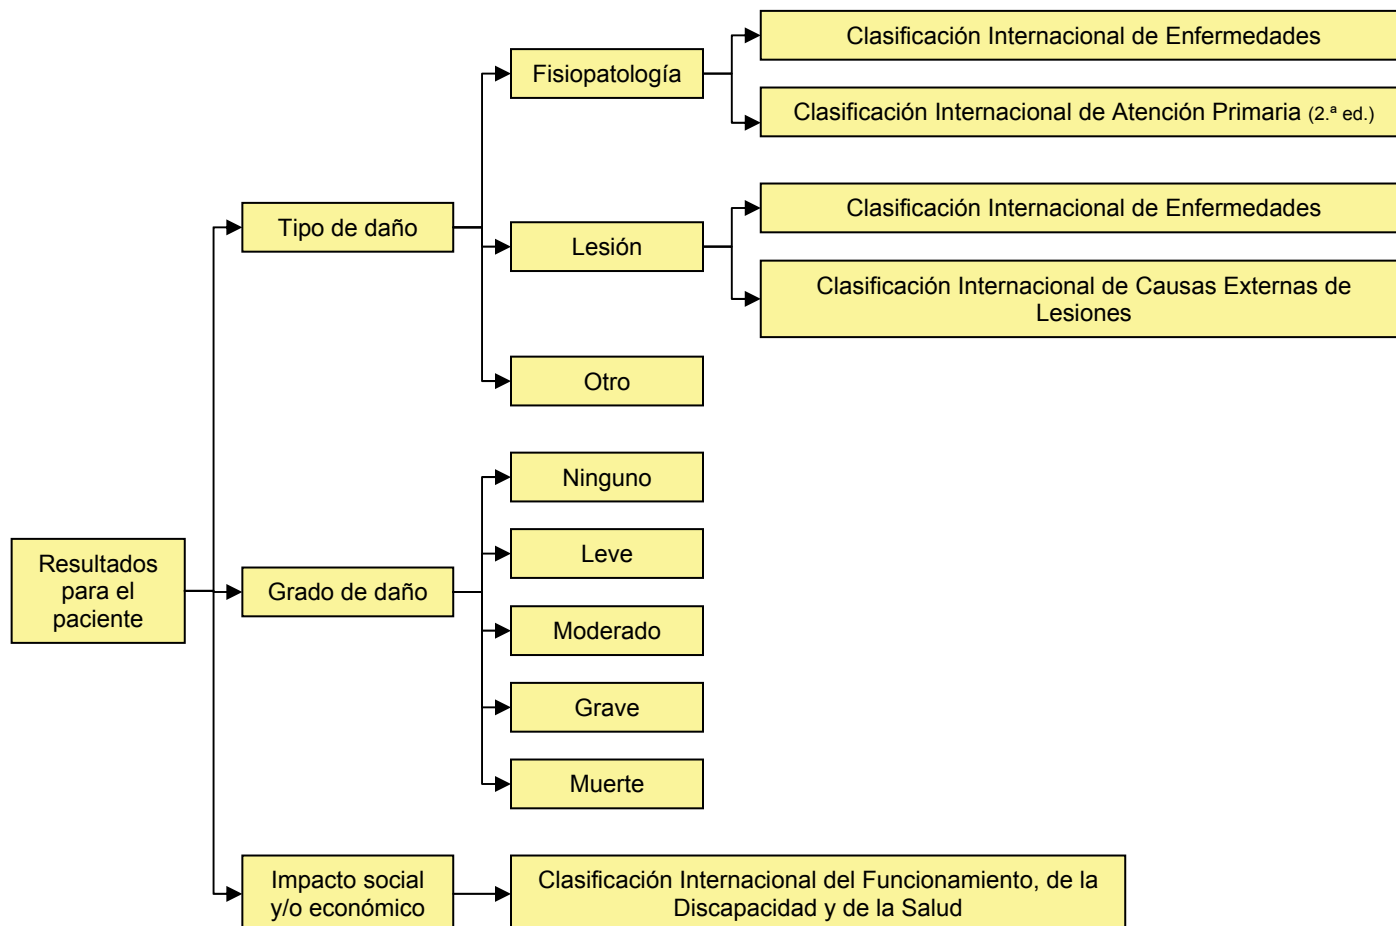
Resultados para el paciente

Tipo de daño

Fisiopatología

Clasificación Internacional de Enfermedades

Clasificación Internacional de Atención Primaria (2.ª ed.)

Lesión

Clasificación Internacional de Enfermedades

Clasificación Internacional de Causas Externas de Lesiones

Otro

Grado de daño

Ninguno

Leve

Moderado

Grave

Muerte

Impacto social y/o económico

Clasificación Internacional del Funcionamiento, de la Discapacidad y de la Salud